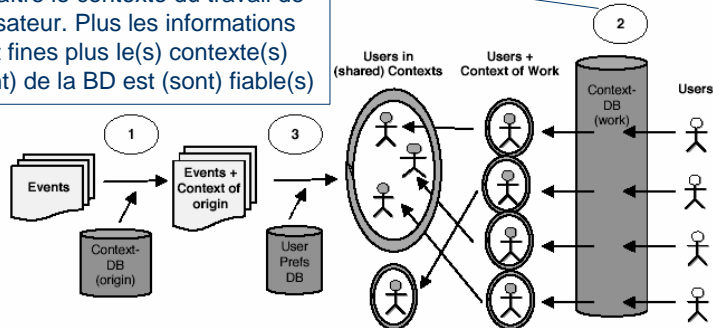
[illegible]tre le contexte du travail de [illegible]sateur. Plus les informations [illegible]t fines plus le(s) contexte(s) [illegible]nt) de la BD est (sont) fiable(s)

2

Users in (shared) Contexts

Users + Context of Work

Context-DB (work)

Users

1

Events

Events + Context of origin

3

Context-DB (origin)

User Prefs DB